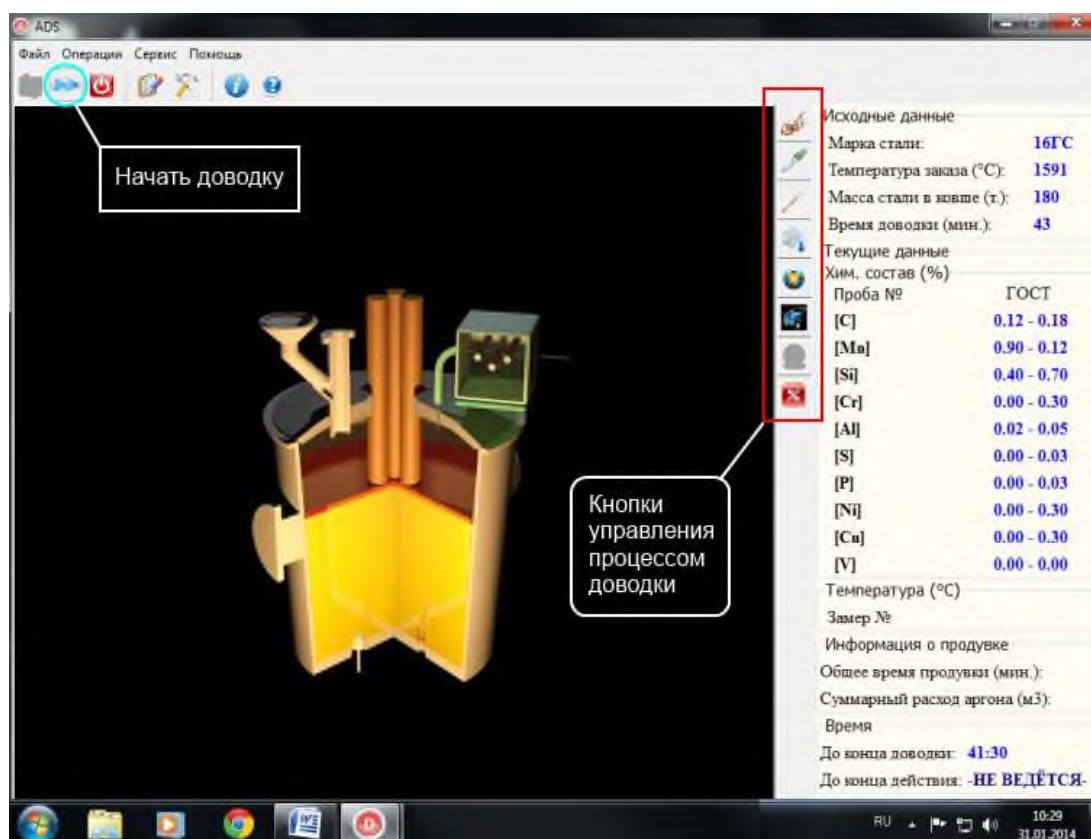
ADS

Файл Операции Сервис Помощь

Начать доводку

Кнопки управления процессом доводки

Исходные данные

Марка стали: 16ГС
Температура заказа (°С): 1591
Масса стали в ковше (т.): 180
Время доводки (мин.): 43

Текущие данные

Хим. состав (%)

| Проба № | ГОСТ |
|---|---|
| [C] | 0.12 - 0.18 |
| [Mn] | 0.90 - 0.12 |
| [Si] | 0.40 - 0.70 |
| [Cr] | 0.00 - 0.30 |
| [Al] | 0.02 - 0.05 |
| [S] | 0.00 - 0.03 |
| [P] | 0.00 - 0.03 |
| [Ni] | 0.00 - 0.30 |
| [Cu] | 0.00 - 0.30 |
| [V] | 0.00 - 0.00 |

Температура (°С)

Замер №

Информация о продувке

Общее время продувки (мин.):

Суммарный расход аргона (м3):

Время

До конца доводки: 41:30

До конца действия: -НЕ ВЕДЁТСЯ-

RU

10:29
31.01.2014